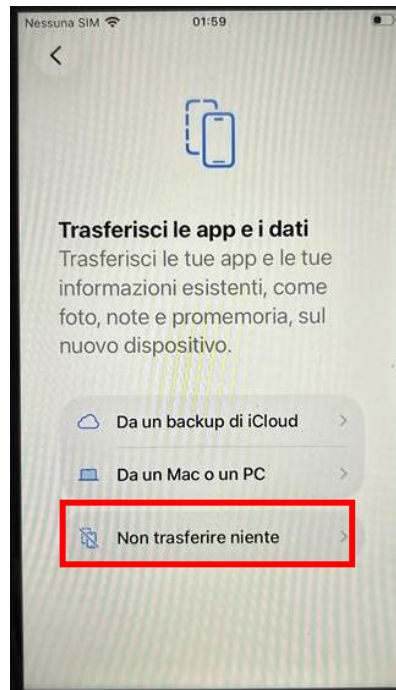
Nessuna SIM 01:59

Trasferisci le app e i dati
Trasferisci le tue app e le tue informazioni esistenti, come foto, note e promemoria, sul nuovo dispositivo.

Da un backup di iCloud

Da un Mac o un PC

Non trasferire niente